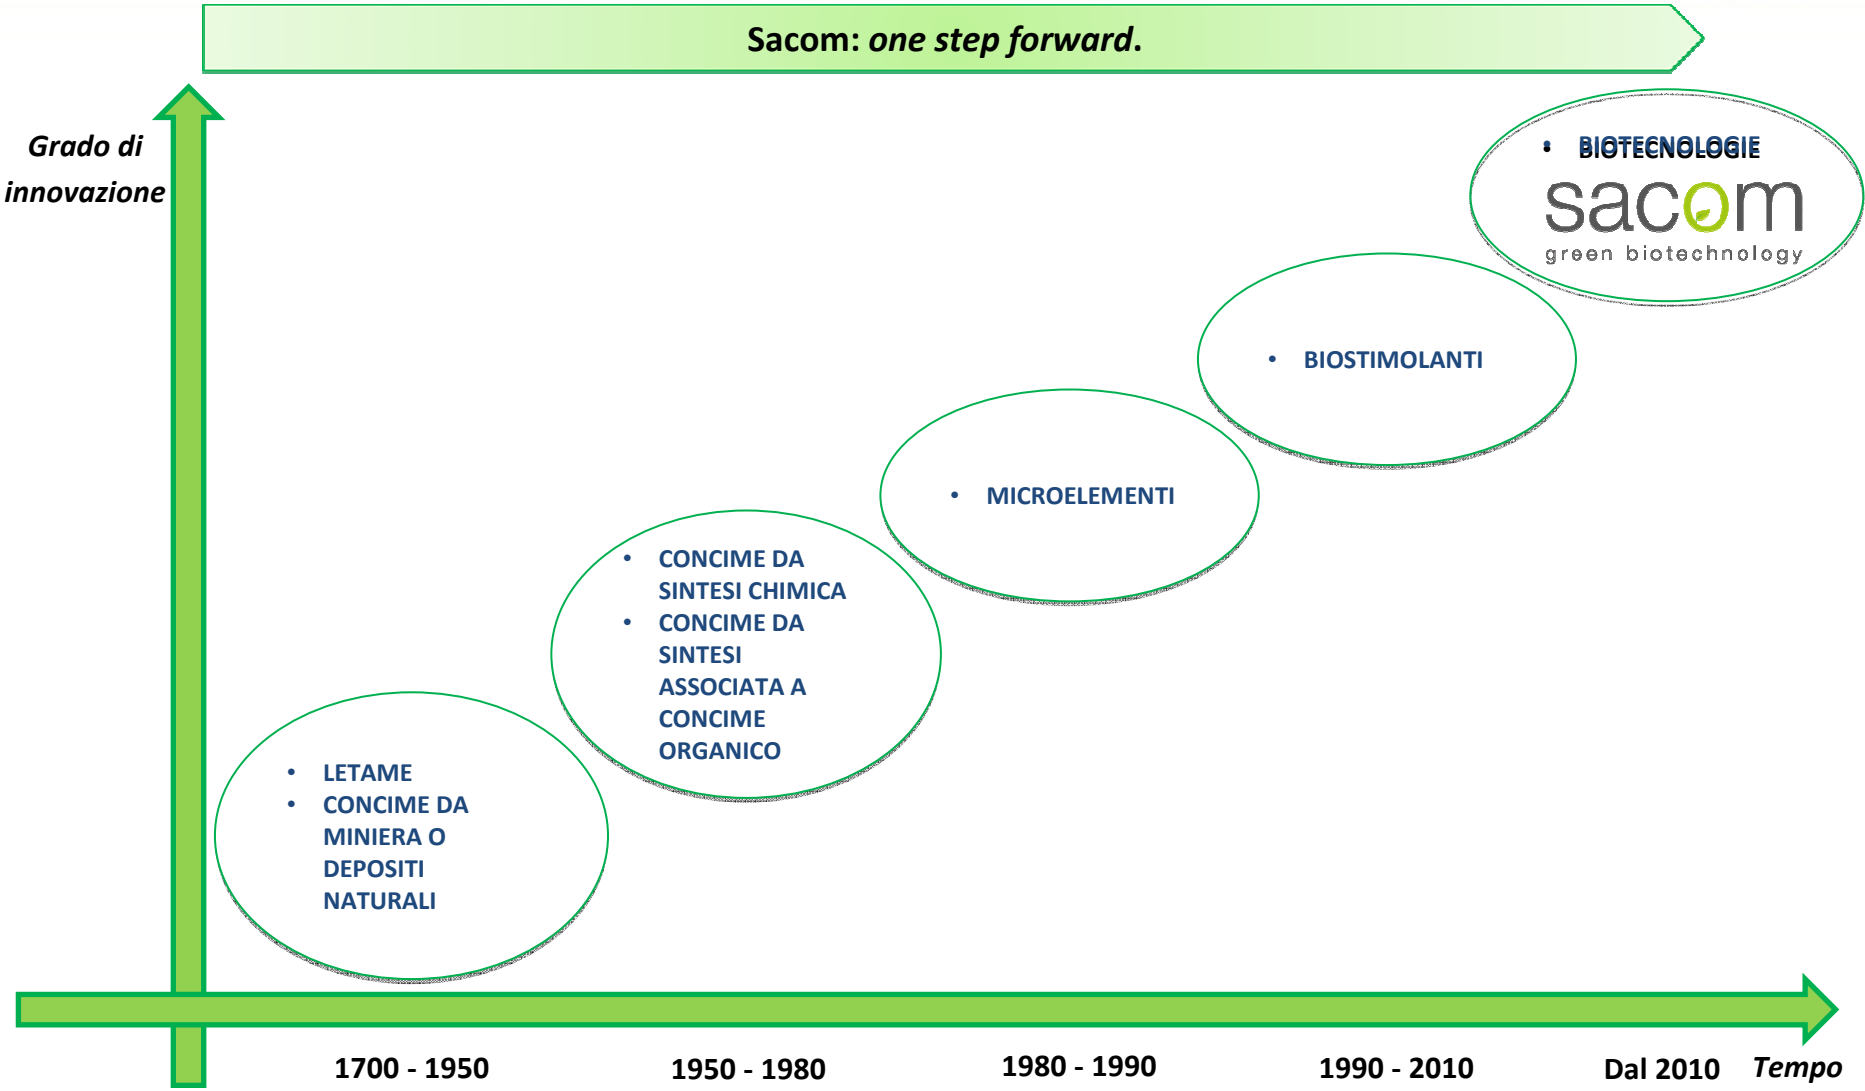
Sacom: *one step forward*.

Grado di innovazione

- BIOTECNOLOGIE

sacom
green biotechnology

- BIOSTIMOLANTI

- MICROELEMENTI

- CONCIME DA SINTESI CHIMICA
- CONCIME DA SINTESI ASSOCIATA A CONCIME ORGANICO

- LETAME
- CONCIME DA MINIERA O DEPOSITI NATURALI

1700 - 1950 1950 - 1980 1980 - 1990 1990 - 2010 Dal 2010 Tempo